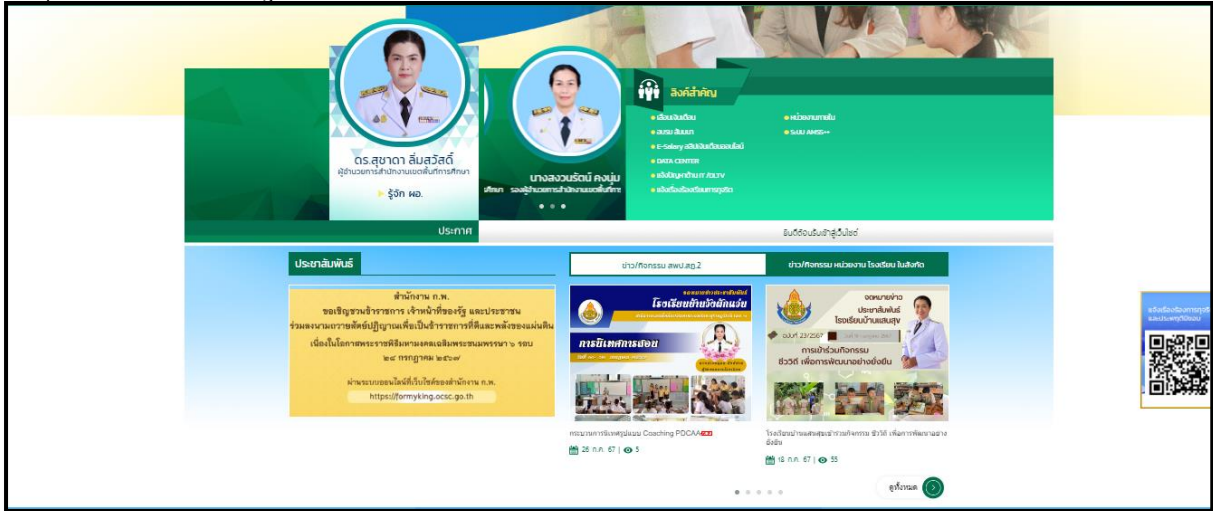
ดร.สุชาดา ลิ้มสวัสดิ์
ผู้อำนวยการสำนักงานเขตพื้นที่การศึกษา
รู้จัก ผอ.

นางสงวนรัตน์ คงนุ่ม
รองผู้อำนวยการสำนักงานเขตพื้นที่การศึกษา

ลิงค์สำคัญ
• เงินเดือน
• สพฐ
• E-Salary
• DATA CENTER
• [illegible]
• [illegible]
• หน่วยงานภายใน
• ระบบ AMSS++

ประกาศ
ยินดีต้อนรับเข้าสู่เว็บไซต์

ประชาสัมพันธ์

สำนักงาน ก.พ.
ขอเชิญชวนข้าราชการ เจ้าหน้าที่ของรัฐ และประชาชน
ร่วมลงนามถวายสัตย์ปฏิญาณเพื่อเป็นข้าราชการที่ดีและพลังของแผ่นดิน
เนื่องในโอกาสพระราชพิธีมหามงคลเฉลิมพระชนมพรรษา ๖ รอบ
๒๘ กรกฎาคม ๒๕๖๗
ผ่านระบบออนไลน์ที่เว็บไซต์ของสำนักงาน ก.พ.
https://formyking.ocsc.go.th

ข่าว/กิจกรรม สพป.สฎ.2
ข่าว/กิจกรรม หน่วยงาน โรงเรียน ในสังกัด

โรงเรียนบ้าน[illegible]
การนิเทศการสอน
กระบวนการนิเทศครูแบบ Coaching PDCAA
26 ก.ค. 67 | 5

จดหมายข่าว
ประชาสัมพันธ์
โรงเรียนบ้านแสนสุข
ฉบับที่ 23/2567
การเข้าร่วมกิจกรรม
ชีววิถี เพื่อการพัฒนาอย่างยั่งยืน
โรงเรียนบ้านแสนสุขเข้าร่วมกิจกรรม ชีววิถี เพื่อการพัฒนาอย่างยั่งยืน
18 ก.ค. 67 | 55

ดูทั้งหมด